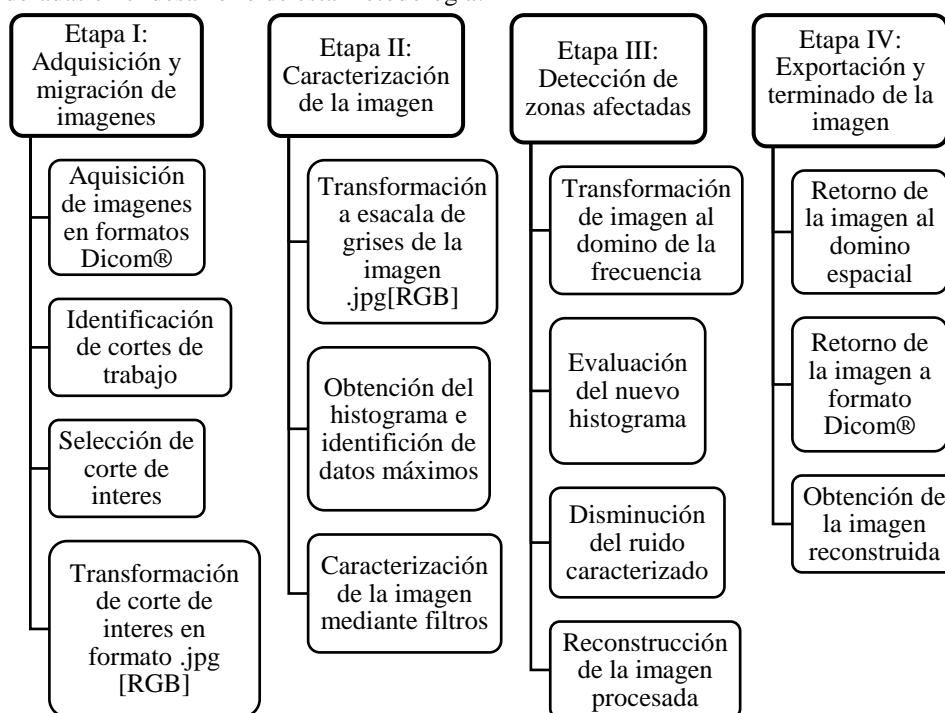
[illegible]

Etapa I: Adquisición y migración de imagenes

Aquisición de imagenes en formatos Dicom®

Identificación de cortes de trabajo

Selección de corte de interes

Transformación de corte de interes en formato .jpg [RGB]

Etapa II: Caracterización de la imagen

Transformación a esacala de grises de la imagen .jpg[RGB]

Obtención del histograma e identifición de datos máximos

Caracterización de la imagen mediante filtros

Etapa III: Detección de zonas afectadas

Transformación de imagen al domino de la frecuencia

Evaluación del nuevo histograma

Disminución del ruido caracterizado

Reconstrucción de la imagen procesada

Etapa IV: Exportación y terminado de la imagen

Retorno de la imagen al domino espacial

Retorno de la imagen a formato Dicom®

Obtención de la imagen reconstruida